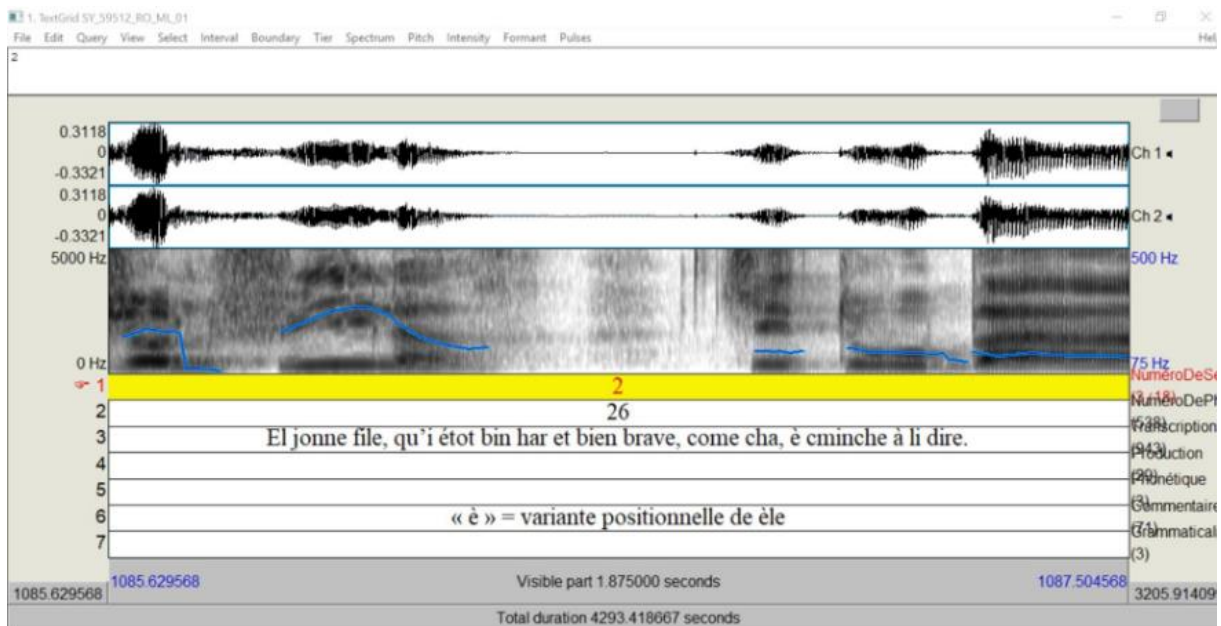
1. TextGrid SY_59512_RO_ML_01
File Edit Query View Select Interval Boundary Tier Spectrum Pitch Intensity Formant Pulses Hel
2

0.3118
0
-0.3321
Ch 1
0.3118
0
-0.3321
Ch 2
5000 Hz
500 Hz
0 Hz
75 Hz

1 2 NuméroDeSe
2 26 NuméroDePh
3 El jonne file, qu'i étot bin har et bien brave, come cha, è cminche à li dire. Transcription
4 Production
5 Phonétique
6 « è » = variante positionnelle de èle Commentaire
7 Grammatical
(3)

1085.629568 1085.629568 Visible part 1.875000 seconds 1087.504568 3205.91409
Total duration 4293.418667 seconds